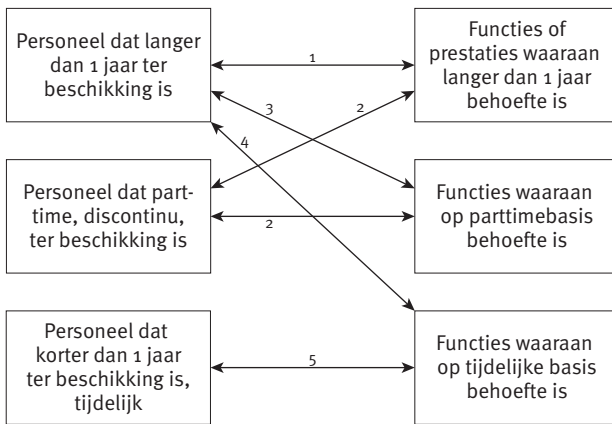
Personeel dat langer dan 1 jaar ter beschikking is

Functies of prestaties waaraan langer dan 1 jaar behoefte is

1

3

2

4

Personeel dat part-time, discontinu, ter beschikking is

Functies waaraan op parttimebasis behoefte is

2

Personeel dat korter dan 1 jaar ter beschikking is, tijdelijk

Functies waaraan op tijdelijke basis behoefte is

5